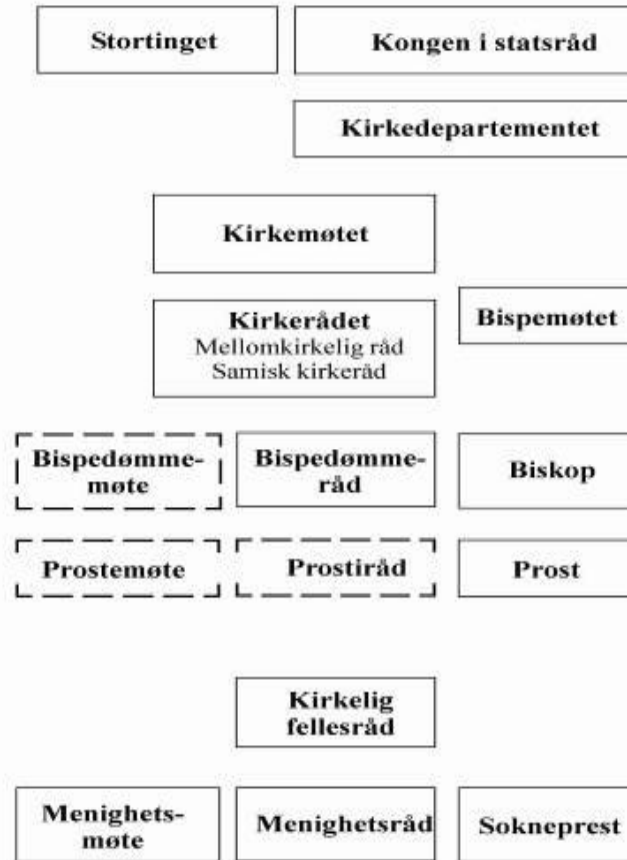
Stortinget

Kongen i statsråd

Kirkedepartementet

Kirkemøtet

Kirkerådet
Mellomkirkelig råd
Samisk kirkeråd

Bispemøtet

Bispedømme-møte

Bispedømme-råd

Biskop

Prostemøte

Prostiråd

Prost

Kirkelig fellesråd

Menighets-møte

Menighetsråd

Sokneprest